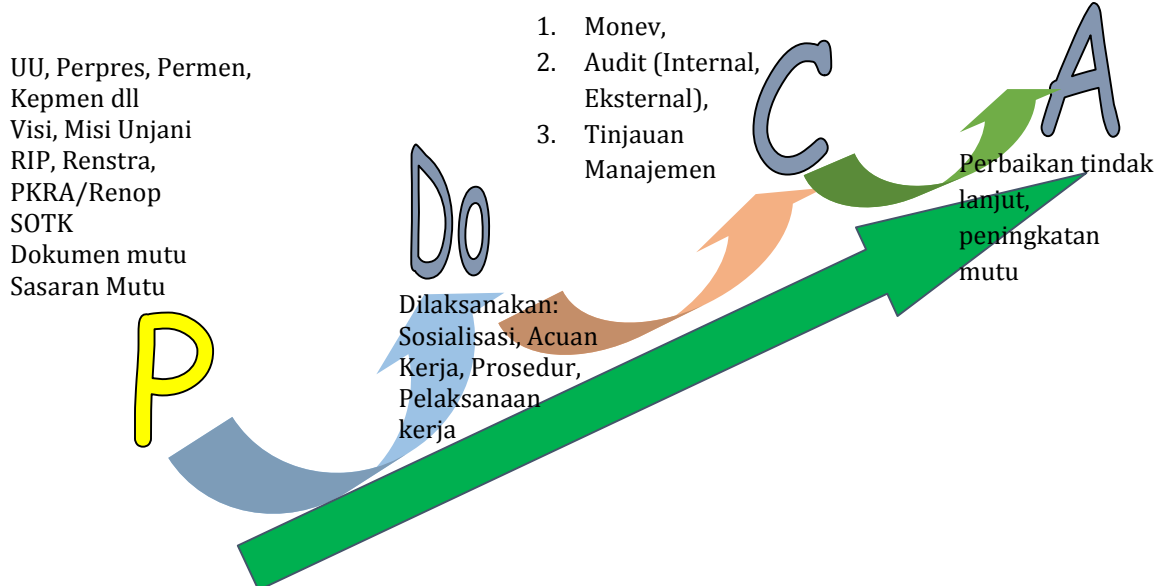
UU, Perpres, Permen, Kepmen dll
Visi, Misi Unjani
RIP, Renstra, PKRA/Renop
SOTK
Dokumen mutu
Sasaran Mutu

P

Do

Dilaksanakan: Sosialisasi, Acuan Kerja, Prosedur, Pelaksanaan kerja

1. Monev,
2. Audit (Internal, Eksternal),
3. Tinjauan Manajemen

C

A

Perbaikan tindak lanjut, peningkatan mutu